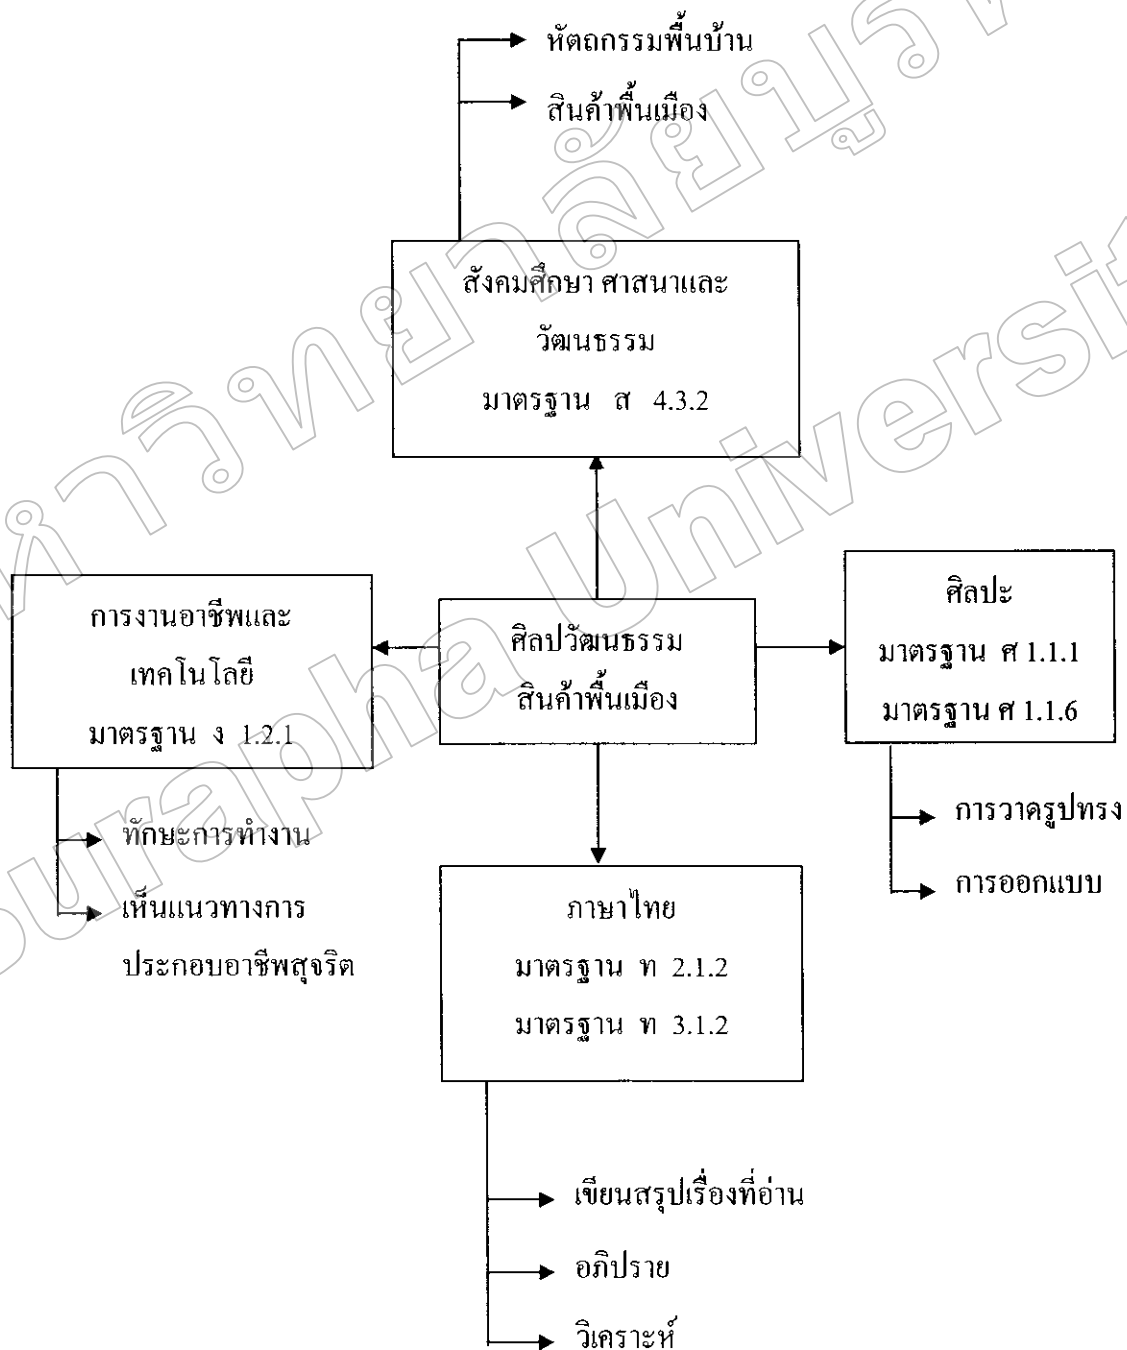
หัตถกรรมพื้นบ้าน

สินค้าพื้นเมือง

สังคมศึกษา ศาสนาและวัฒนธรรม
มาตรฐาน ส 4.3.2

การงานอาชีพและเทคโนโลยี
มาตรฐาน ง 1.2.1

ศิลปวัฒนธรรม
สินค้าพื้นเมือง

ศิลปะ
มาตรฐาน ศ 1.1.1
มาตรฐาน ศ 1.1.6

ทักษะการทำงาน

เห็นแนวทางการประกอบอาชีพสุจริต

การวาดรูปทรง

การออกแบบ

ภาษาไทย
มาตรฐาน ท 2.1.2
มาตรฐาน ท 3.1.2

เขียนสรุปเรื่องที่อ่าน

อภิปราย

วิเคราะห์

มหาวิทยาลัยบูรพา Burapha University